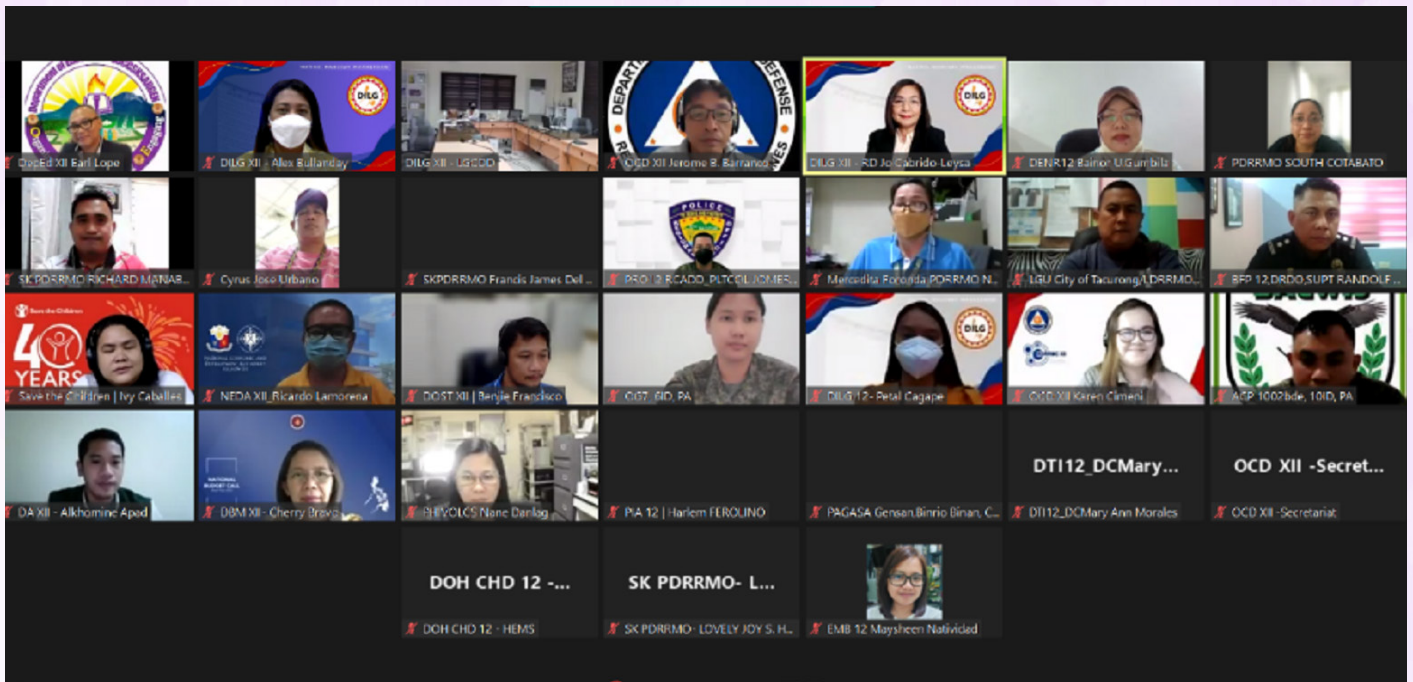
DepEd XII Earl Lope

DILG XII - Alex Bullanday

DILG XII - LGCDD

OCD XII Jerome B. Barranco

DILG XII - RD Jo Cabrido-Leyca

DENR12 Bainon U.Gumbila

PDRRMO SOUTH COTABATO

SKPDRRMO RICHARD MANAB...

Cyrus Jose Urbano

SKPDRRMO Francis James Del ...

PRO 12 RCADD_PLTCOL JOMER...

Mercedita Foronda PDRRMO N...

LGU City of Tacurong LDRRMO...

BFP 12 DRDO SUPT RANDOLF...

Save the Children | Ivy Caballes

NEDA XII_Ricardo Lamorena

DOST XII | Benjie Francisco

CG7, 6ID, PA

DILG 12 - Petal Cagape

OCD XII Karen Cimeni

ACP 1002bde, 10ID, PA

DA XII - Alkhomine Aped

DBM XII - Cherry Bravo

PHIVOLCS Nane Danlag

PIA 12 | Harlem FEROLINO

PAGASA Gensan Binrio Binan, C...

DTI12_DCMary...

DTI12_DCMary Ann Morales

OCD XII -Secret...

OCD XII -Secretariat

DOH CHD 12 -...

DOH CHD 12 - HEMS

SK PDRRMO- L...

SK PDRRMO- LOVELY JOY S. H...

EMB 12 Maysheen Natividad